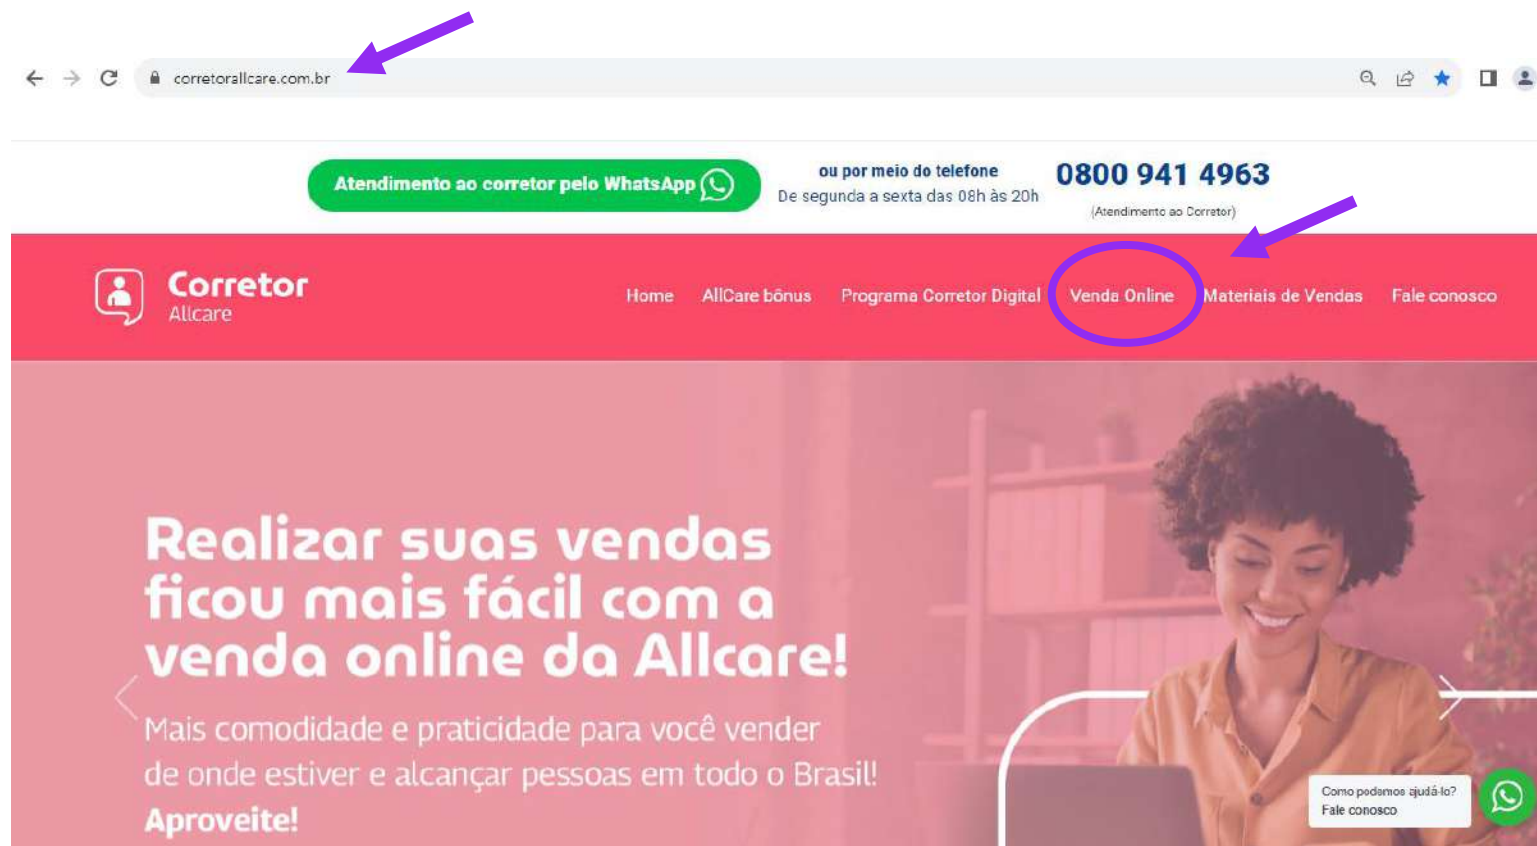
corretorallcare.com.br

Atendimento ao corretor pelo WhatsApp

ou por meio do telefone
De segunda a sexta das 08h às 20h

0800 941 4963
(Atendimento ao Corretor)

Corretor
Allcare

Home AllCare bônus Programa Corretor Digital Venda Online Materiais de Vendas Fale conosco

Realizar suas vendas ficou mais fácil com a venda online da Allcare!

Mais comodidade e praticidade para você vender de onde estiver e alcançar pessoas em todo o Brasil!
Aproveite!

Como podemos ajudá-lo?
Fale conosco